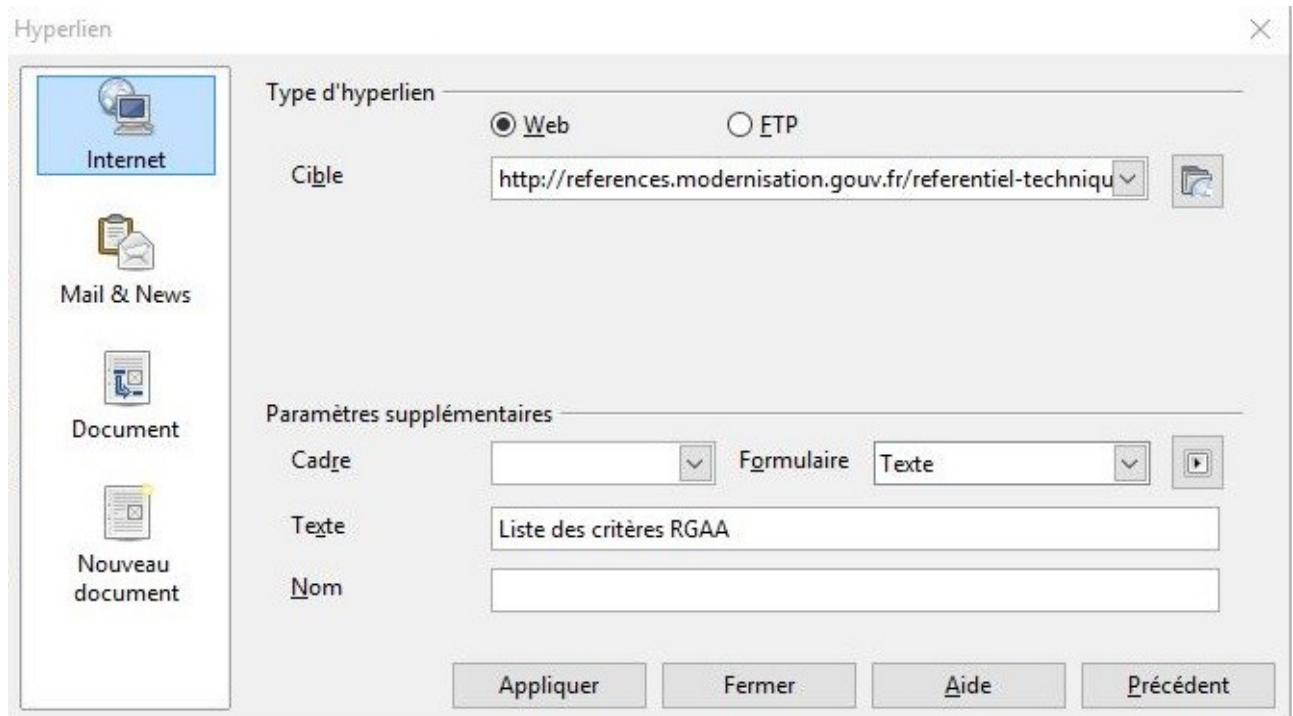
Hyperlien

Internet

Mail & News

Document

Nouveau document

Type d'hyperlien

Web

FTP

Cible

http://references.modernisation.gouv.fr/referentiel-techniqu

Paramètres supplémentaires

Cadre

Formulaire

Texte

Texte

Liste des critères RGAA

Nom

Appliquer

Fermer

Aide

Précédent